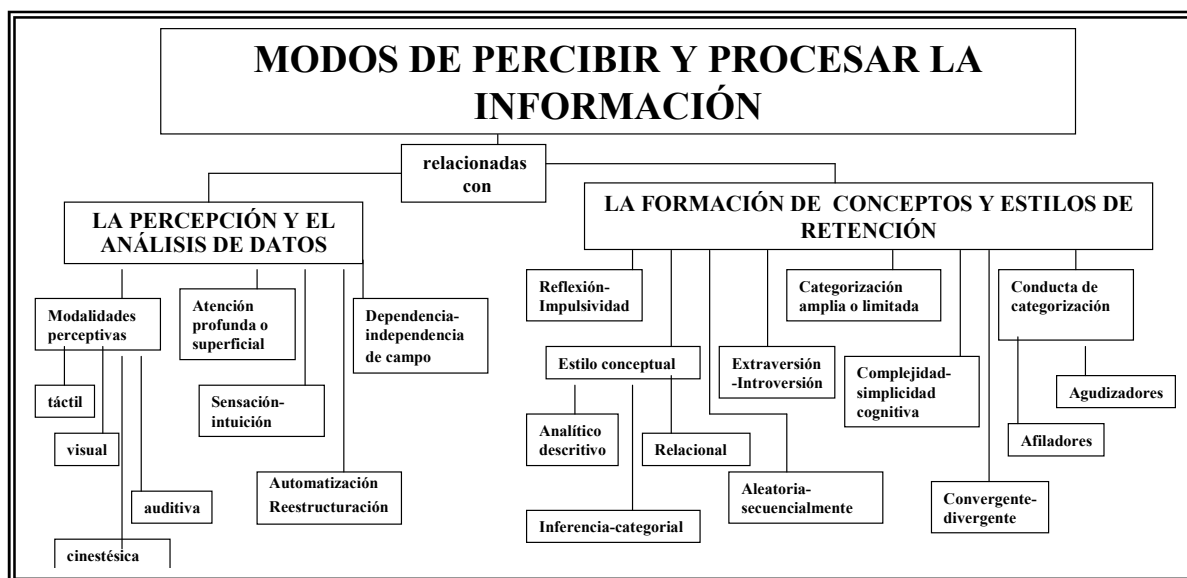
MODOS DE PERCIBIR Y PROCESAR LA INFORMACIÓN

relacionadas con

LA PERCEPCIÓN Y EL ANÁLISIS DE DATOS

Modalidades perceptivas

táctil

visual

auditiva

cinestésica

Atención profunda o superficial

Sensación-intuición

Automatización Reestructuración

Dependencia-independencia de campo

LA FORMACIÓN DE CONCEPTOS Y ESTILOS DE RETENCIÓN

Reflexión-Impulsividad

Estilo conceptual

Analítico descritivo

Relacional

Inferencia-categorial

Aleatoria-secuencialmente

Extraversión -Introversión

Categorización amplia o limitada

Complejidad-simplicidad cognitiva

Convergente-divergente

Conducta de categorización

Afiladores

Agudizadores